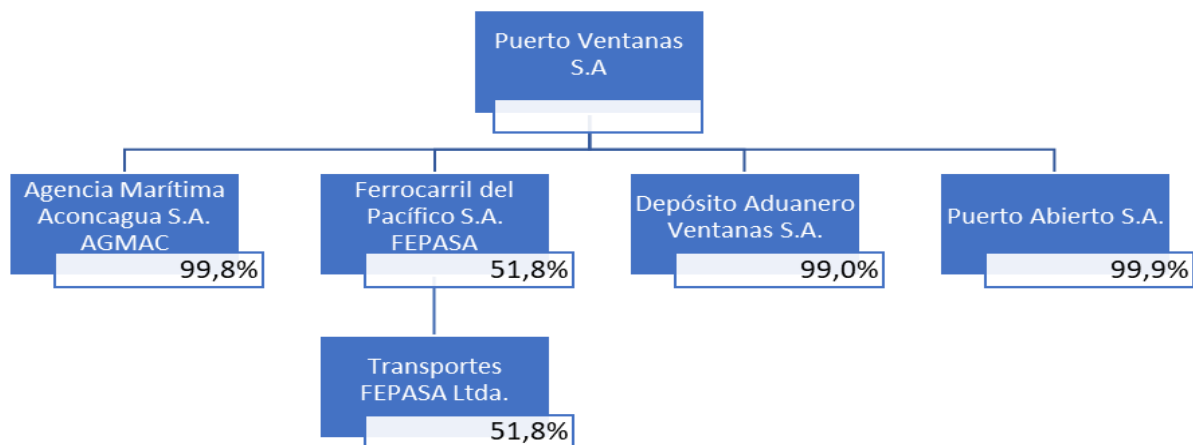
Puerto Ventanas S.A

Agencia Marítima Aconcagua S.A. AGMAC
99,8%

Ferrocarril del Pacífico S.A. FEPASA
51,8%

Depósito Aduanero Ventanas S.A.
99,0%

Puerto Abierto S.A.
99,9%

Transportes FEPASA Ltda.
51,8%